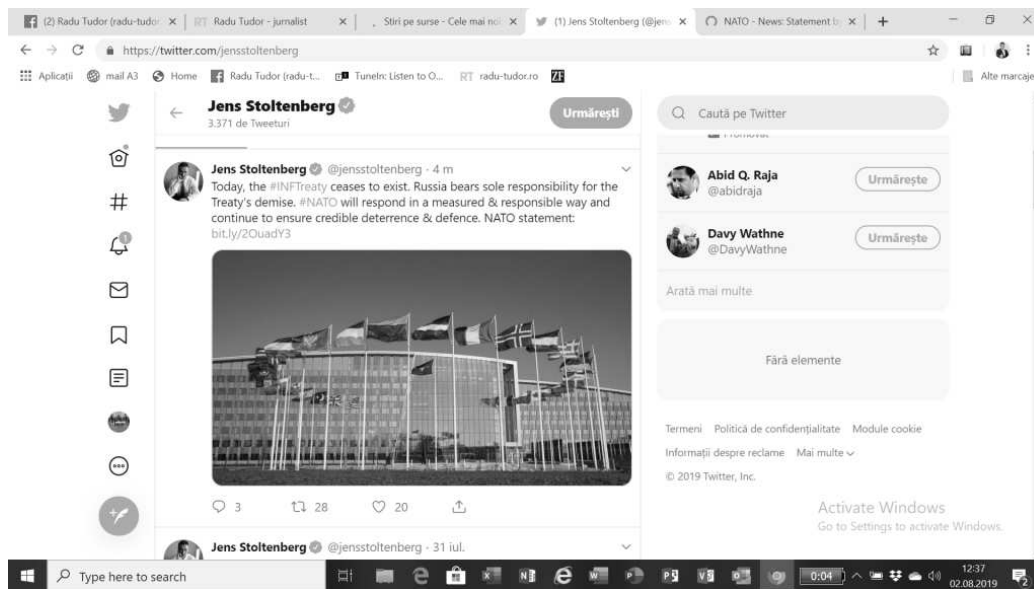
(2) Radu Tudor (radu-tudor × | RT Radu Tudor - jurnalist × | Stiri pe surse - Cele mai noi × | (1) Jens Stoltenberg (@jens × | NATO - News: Statement b × | +

https://twitter.com/jensstoltenberg

Aplicații | mail A3 | Home | Radu Tudor (radu-t... | TuneIn: Listen to O... | RT radu-tudor.ro | ZF | Alte marcaje

Jens Stoltenberg
3.371 de Tweeturi

Urmărești

Jens Stoltenberg @jensstoltenberg · 4 m
Today, the #INFTreaty ceases to exist. Russia bears sole responsibility for the Treaty's demise. #NATO will respond in a measured & responsible way and continue to ensure credible deterrence & defence. NATO statement: bit.ly/2OuadY3

3 28 20

Jens Stoltenberg @jensstoltenberg · 31 iul.

Caută pe Twitter

Promovat

Abid Q. Raja
@abidraja
Urmărește

Davy Wathne
@DavyWathne
Urmărește

Arată mai multe

Fără elemente

Termeni Politică de confidențialitate Module cookie
Informații despre reclame Mai multe
© 2019 Twitter, Inc.

Activate Windows
Go to Settings to activate Windows.

Type here to search

0:04

12:37
02.08.2019